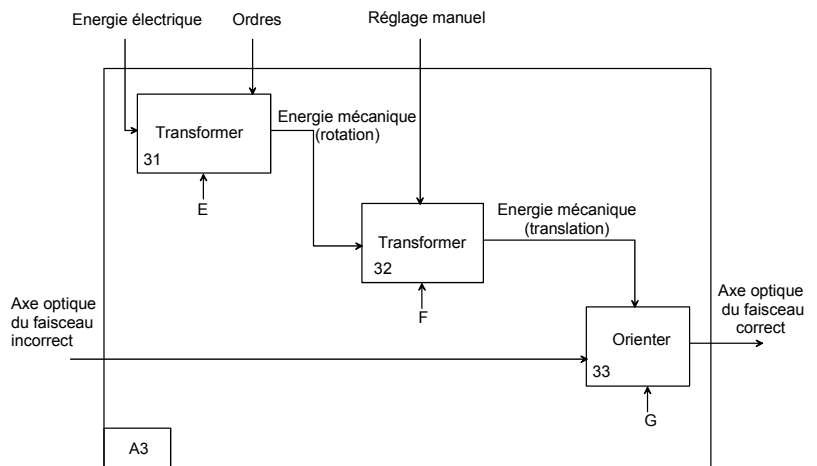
Energie électrique

Ordres

Réglage manuel

Transformer

31

E

Energie mécanique (rotation)

Transformer

32

F

Energie mécanique (translation)

Axe optique du faisceau incorrect

Orienter

33

G

Axe optique du faisceau correct

A3